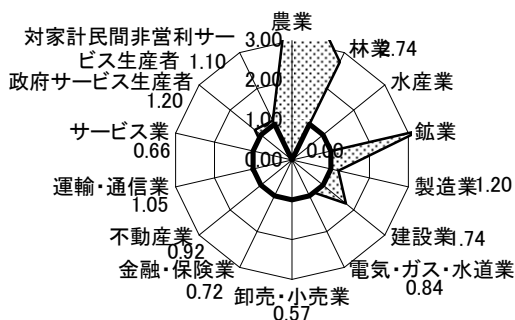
農業
林業
.74
水産業
鉱業
製造業1.20
建設業
.74
電気・ガス・水道業
0.84
卸売・小売業
0.57
金融・保険業
0.72
不動産業
0.92
運輸・通信業
1.05
サービス業
0.66
政府サービス生産者
1.20
対家計民間非営利サービス生産者
1.10
3.00
2.00
1.00
0.00
0.00